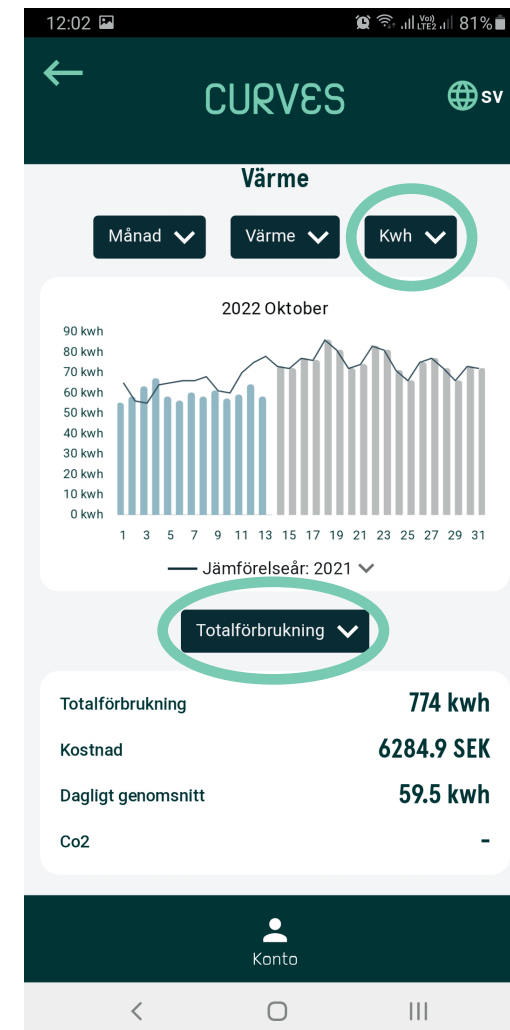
12:02 81%

CURVES

SV

Värme

Månad
Värme
Kwh

2022 Oktober

90 kwh
80 kwh
70 kwh
60 kwh
50 kwh
40 kwh
30 kwh
20 kwh
10 kwh
0 kwh

1 3 5 7 9 11 13 15 17 19 21 23 25 27 29 31

Jämförelseår: 2021

Totalförbrukning

Totalförbrukning 774 kwh
Kostnad 6284.9 SEK
Dagligt genomsnitt 59.5 kwh
Co2 -

Konto